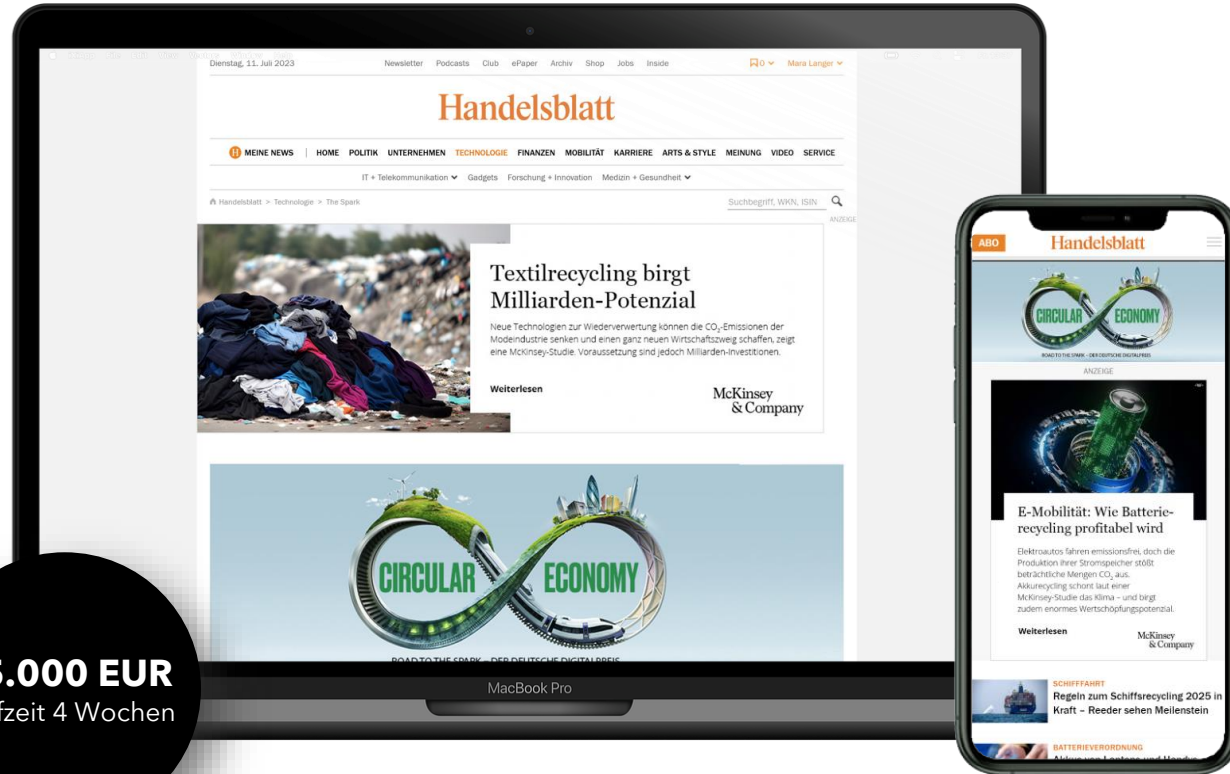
Dienstag, 11. Juli 2023

Newsletter Podcasts Club ePaper Archiv Shop Jobs Inside

0 Mara Langer

Handelsblatt

MEINE NEWS | HOME POLITIK UNTERNEHMEN TECHNOLOGIE FINANZEN MOBILITÄT KARRIERE ARTS & STYLE MEINUNG VIDEO SERVICE

IT + Telekommunikation Gadgets Forschung + Innovation Medizin + Gesundheit

Handelsblatt > Technologie > The Spark

Suchbegriff, WKN, ISIN

ANZEIGE

Textilrecycling birgt Milliarden-Potenzial

Neue Technologien zur Wiederverwertung können die $CO_2$-Emissionen der Modeindustrie senken und einen ganz neuen Wirtschaftszweig schaffen, zeigt eine McKinsey-Studie. Voraussetzung sind jedoch Milliarden-Investitionen.

Weiterlesen

McKinsey & Company

CIRCULAR ECONOMY

ROAD TO THE SPARK – DER DEUTSCHE DIGITALPREIS

MacBook Pro

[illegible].000 EUR
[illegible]fzeit 4 Wochen

ABO

Handelsblatt

CIRCULAR ECONOMY

ROAD TO THE SPARK – DER DEUTSCHE DIGITALPREIS

ANZEIGE

E-Mobilität: Wie Batterierecycling profitabel wird

Elektroautos fahren emissionsfrei, doch die Produktion ihrer Stromspeicher stößt beträchtliche Mengen $CO_2$ aus. Akkurecycling schont laut einer McKinsey-Studie das Klima – und birgt zudem enormes Wertschöpfungspotenzial.

Weiterlesen

McKinsey & Company

SCHIFFFAHRT
Regeln zum Schiffsrecycling 2025 in Kraft – Reeder sehen Meilenstein

BATTERIEVERORDNUNG
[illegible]